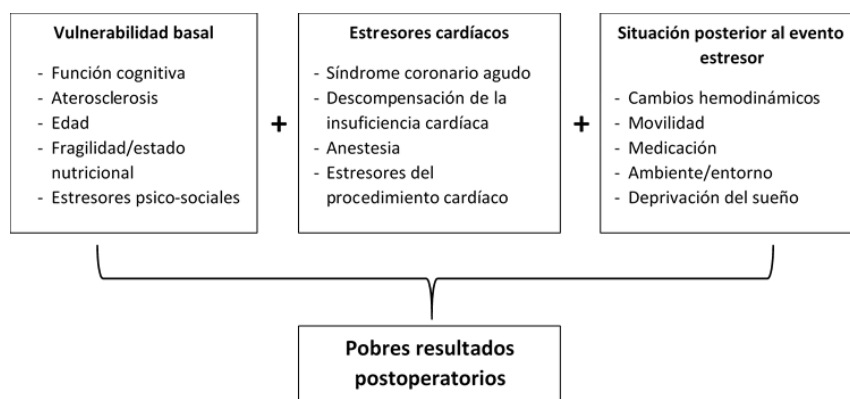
Vulnerabilidad basal

- Función cognitiva
- Aterosclerosis
- Edad
- Fragilidad/estado nutricional
- Estresores psico-sociales

+

Estresores cardíacos

- Síndrome coronario agudo
- Descompensación de la insuficiencia cardíaca
- Anestesia
- Estresores del procedimiento cardíaco

+

Situación posterior al evento estresor

- Cambios hemodinámicos
- Movilidad
- Medicación
- Ambiente/entorno
- Deprivación del sueño

Pobres resultados postoperatorios